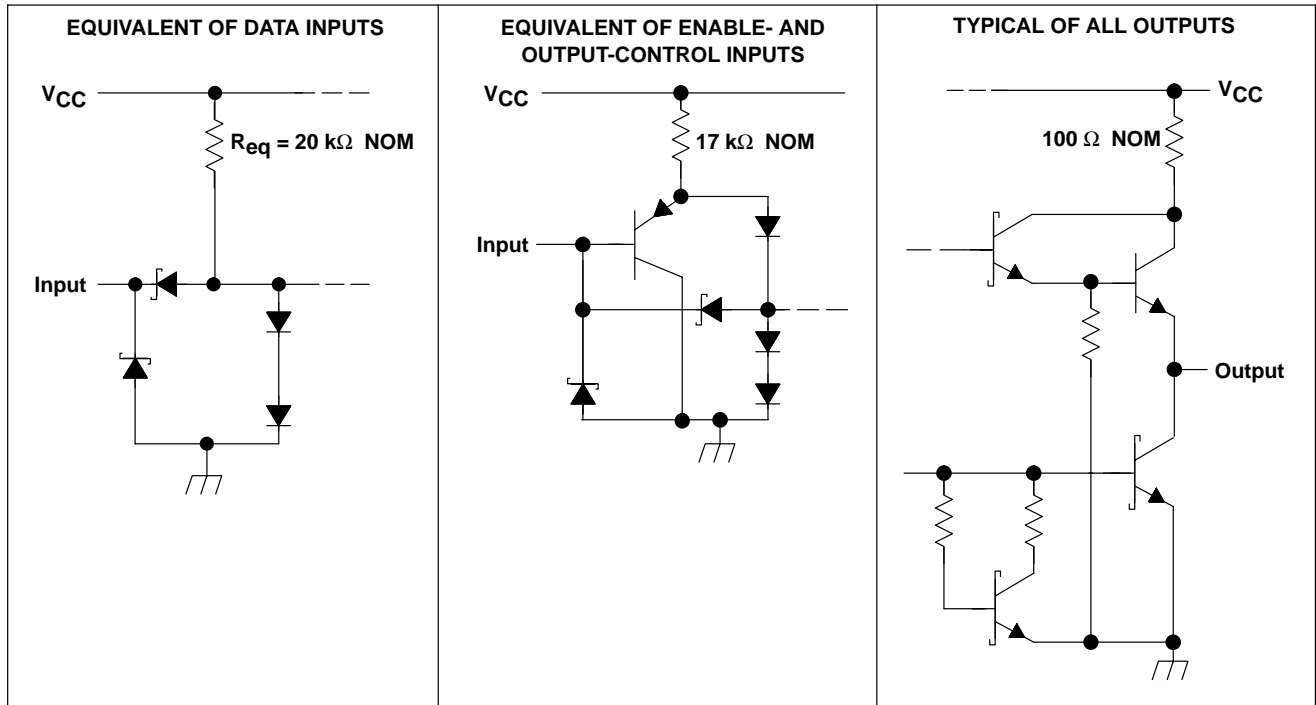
EQUIVALENT OF DATA INPUTS

$V_{CC}$

$R_{eq}$ = 20 k$\Omega$ NOM

Input

EQUIVALENT OF ENABLE- AND OUTPUT-CONTROL INPUTS

$V_{CC}$

17 k$\Omega$ NOM

Input

TYPICAL OF ALL OUTPUTS

$V_{CC}$

100 $\Omega$ NOM

Output